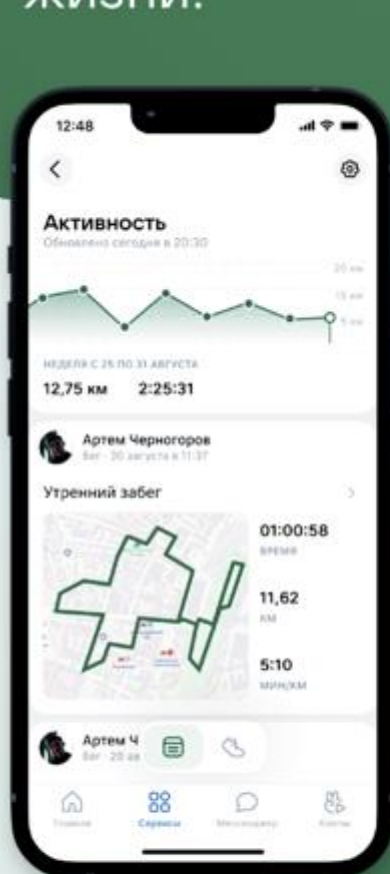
жизни.

12:48

Активность
Обновлено сегодня в 20:30

20 км
15 км
5 км

НЕДЕЛЯ С 25 ПО 31 АВГУСТА
12,75 км 2:25:31

Артем Черногоров
Бег · 30 августа в 11:37

Утренний забег

01:00:58
ВРЕМЯ

11,62
КМ

5:10
МИН/КМ

Артем Ч
Бег · 20 ав

Главная
Сервисы
Мессенджер
Клубы